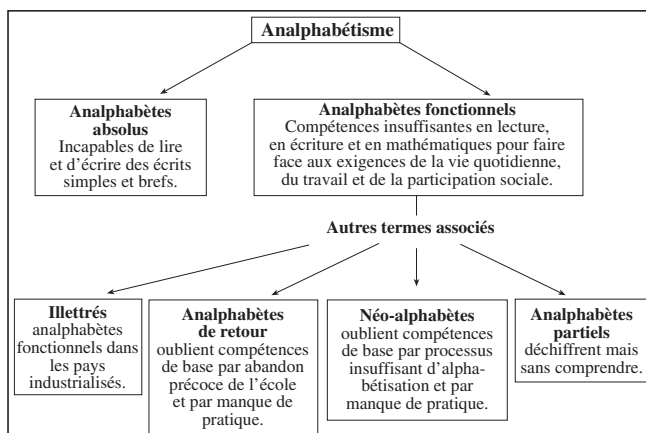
Analphabétisme

Analphabètes absolus
Incapables de lire et d'écrire des écrits simples et brefs.

Analphabètes fonctionnels
Compétences insuffisantes en lecture, en écriture et en mathématiques pour faire face aux exigences de la vie quotidienne, du travail et de la participation sociale.

Autres termes associés

Illettrés
analphabètes fonctionnels dans les pays industrialisés.

Analphabètes de retour
oublient compétences de base par abandon précoce de l'école et par manque de pratique.

Néo-alphabètes
oublient compétences de base par processus insuffisant d'alphabétisation et par manque de pratique.

Analphabètes partiels
déchiffrent mais sans comprendre.